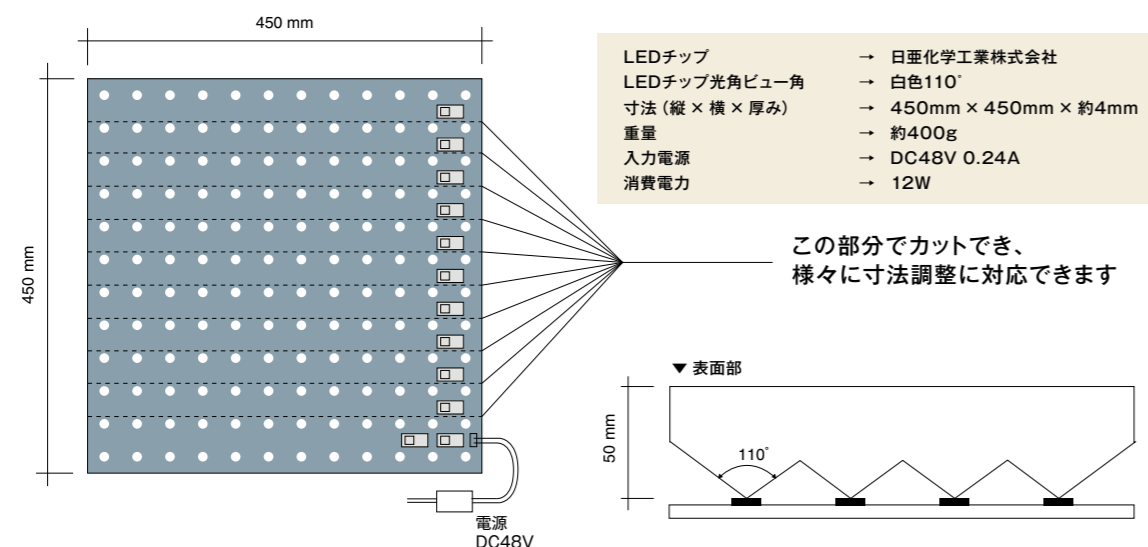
450 mm

450 mm

電源
DC48V

| | | |
|---|---|---|
| LEDチップ | → | 日亜化学工業株式会社 |
| LEDチップ光角ビュー角 | → | 白色110˚ |
| 寸法（縦 × 横 × 厚み） | → | 450mm × 450mm × 約4mm |
| 重量 | → | 約400g |
| 入力電源 | → | DC48V 0.24A |
| 消費電力 | → | 12W |

この部分でカットでき、
様々に寸法調整に対応できます

▼ 表面部

50 mm

110˚